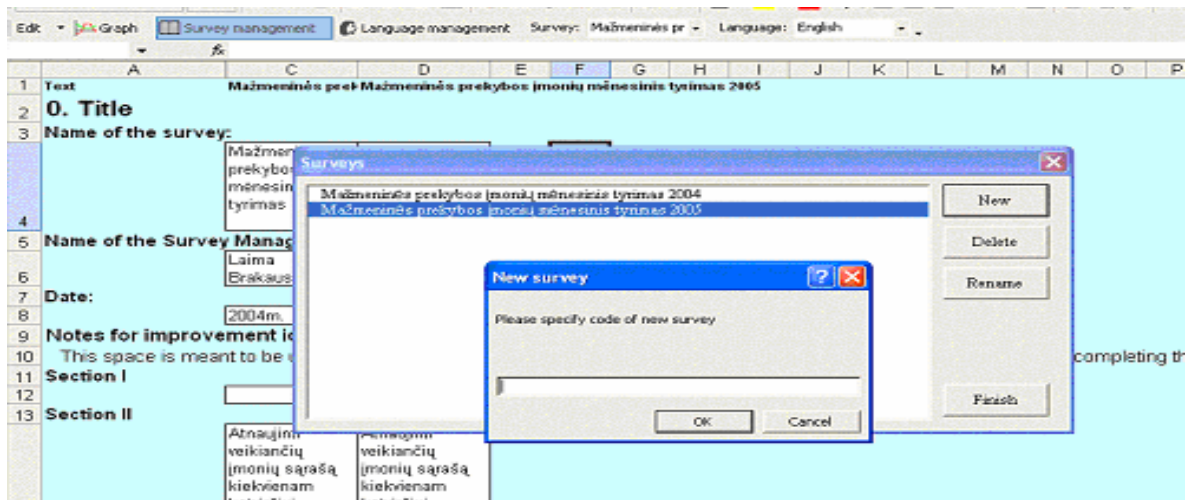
Edit Graph Survey management Language management Survey: Mažmeninės pr Language: English

A C D E F G H I J K L M N O P

1 Text Mažmeninės prek Mažmeninės prekybos įmonių mėnesinis tyrimas 2005

2 0. Title

3 Name of the survey:

4 Mažmen prekybo mėnesin tyrimas

5 Name of the Survey Manag

6 Laima Brakaus

7 Date:

8 2004m.

9 Notes for improvement ic

10 This space is meant to be u completing th

11 Section I

12

13 Section II

Atnaujinti veikiančių įmonių sąrašą kiekvienam

Atnaujinti veikiančių įmonių sąrašą kiekvienam

Surveys

Mažmeninės prekybos įmonių mėnesinis tyrimas 2004
Mažmeninės prekybos įmonių mėnesinis tyrimas 2005

New
Delete
Rename
Finish

New survey

Please specify code of new survey

OK
Cancel